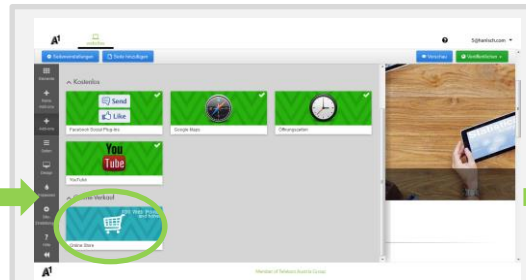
A1

5@herinch.com

Seiteneinstellungen
Seite hinzufügen
Vorschau
Veröffentlichen

Elemente
Neue Abschnitte
Add-ons
Seiten
Design
Upload
Mein Onlineshop
Hilfe

Kostenlos

Send
Like
Facebook Social Plug-Ins

Google Maps

Öffnungszeiten

You Tube
YouTube

Online Verkauf

Online Store

A1

Member of Telekom Austria Group